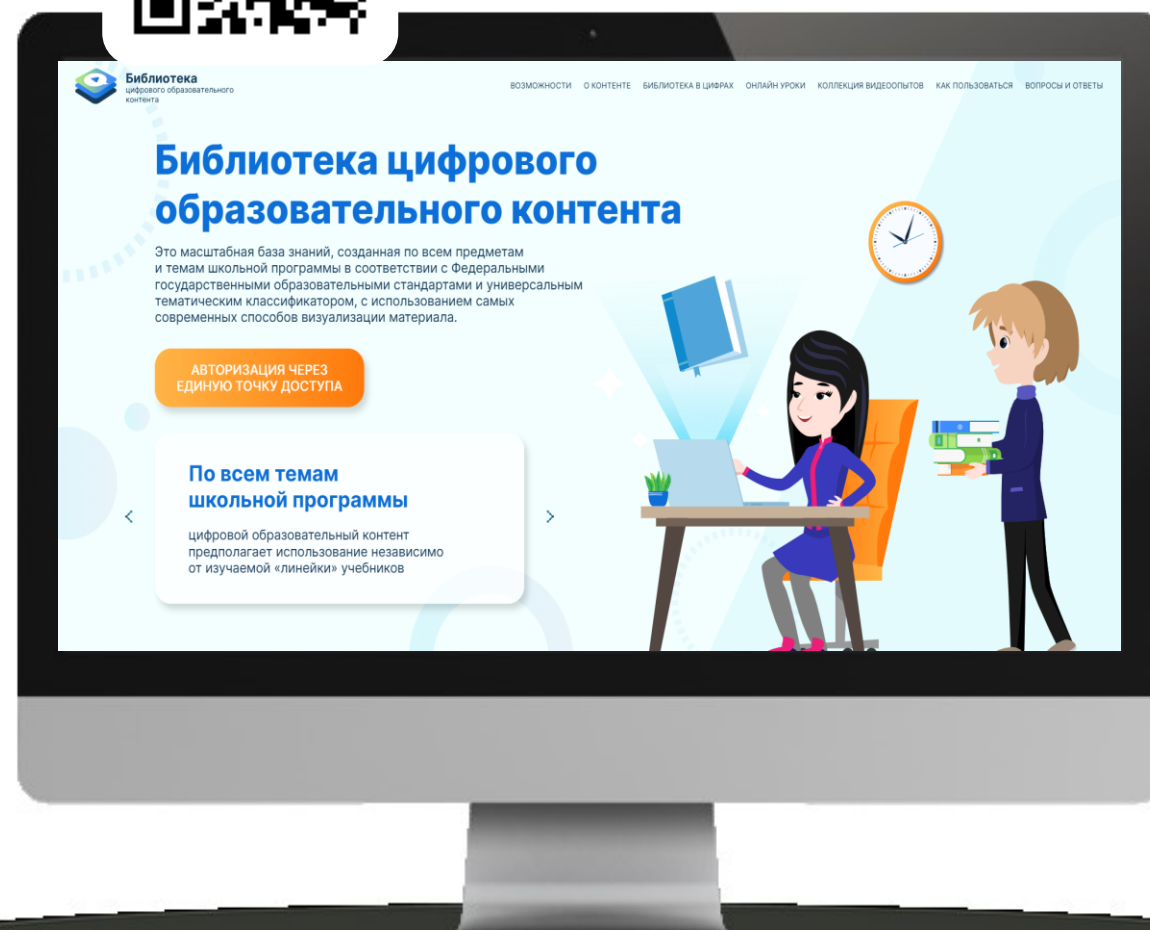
Библиотека
цифрового образовательного контента

ВОЗМОЖНОСТИ О КОНТЕНТЕ БИБЛИОТЕКА В ЦИФРАХ ОНЛАЙН УРОКИ КОЛЛЕКЦИЯ ВИДЕООПЫТОВ КАК ПОЛЬЗОВАТЬСЯ ВОПРОСЫ И ОТВЕТЫ

Библиотека цифрового образовательного контента

Это масштабная база знаний, созданная по всем предметам и темам школьной программы в соответствии с Федеральными государственными образовательными стандартами и универсальным тематическим классификатором, с использованием самых современных способов визуализации материала.

АВТОРИЗАЦИЯ ЧЕРЕЗ ЕДИНУЮ ТОЧКУ ДОСТУПА

<

По всем темам школьной программы

цифровой образовательный контент предполагает использование независимо от изучаемой «линейки» учебников

>